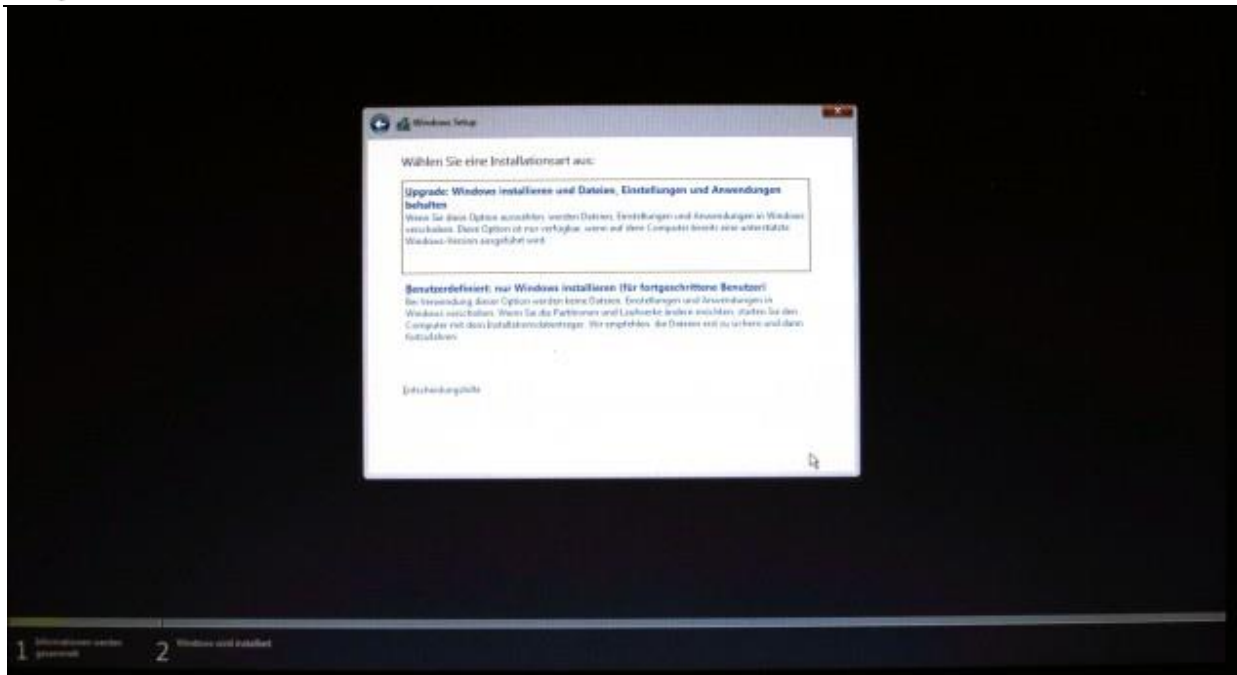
Windows Setup

Wählen Sie eine Installationsart aus:

Upgrade: Windows installieren und Dateien, Einstellungen und Anwendungen behalten
Wenn Sie diese Option auswählen, werden Dateien, Einstellungen und Anwendungen in Windows verschoben. Diese Option ist nur verfügbar, wenn auf dem Computer bereits eine unterstützte Windows-Version ausgeführt wird.

Benutzerdefiniert: nur Windows installieren (für fortgeschrittene Benutzer)
Bei Verwendung dieser Option werden keine Dateien, Einstellungen und Anwendungen in Windows verschoben. Wenn Sie die Partitionen und Laufwerke ändern möchten, starten Sie den Computer mit dem Installationsdatenträger. Wir empfehlen, die Dateien erst zu sichern und dann fortzufahren.

Entscheidungshilfe

1 Informationen werden gesammelt
2 Windows wird installiert